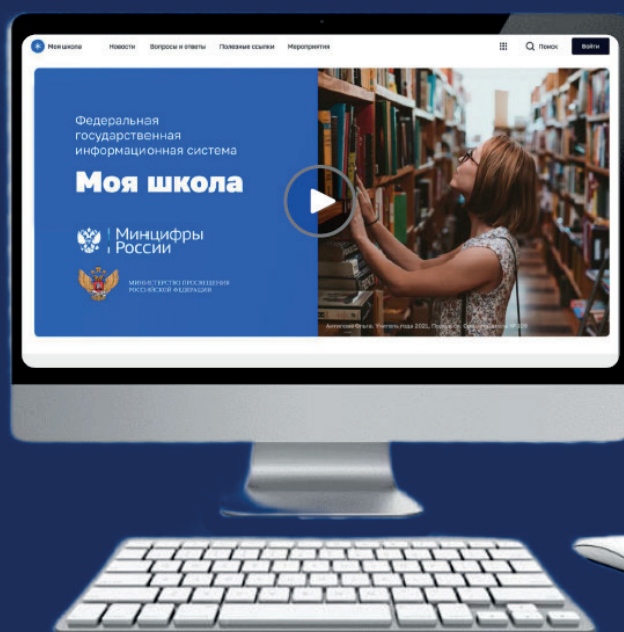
Моя школа Новости Вопросы и ответы Полезные ссылки Мероприятия Поиск Войти

Федеральная государственная информационная система

Моя школа

Минцифры России

МИНИСТЕРСТВО ПРОСВЕЩЕНИЯ РОССИЙСКОЙ ФЕДЕРАЦИИ

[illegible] Ольга. Учитель года 2021. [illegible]